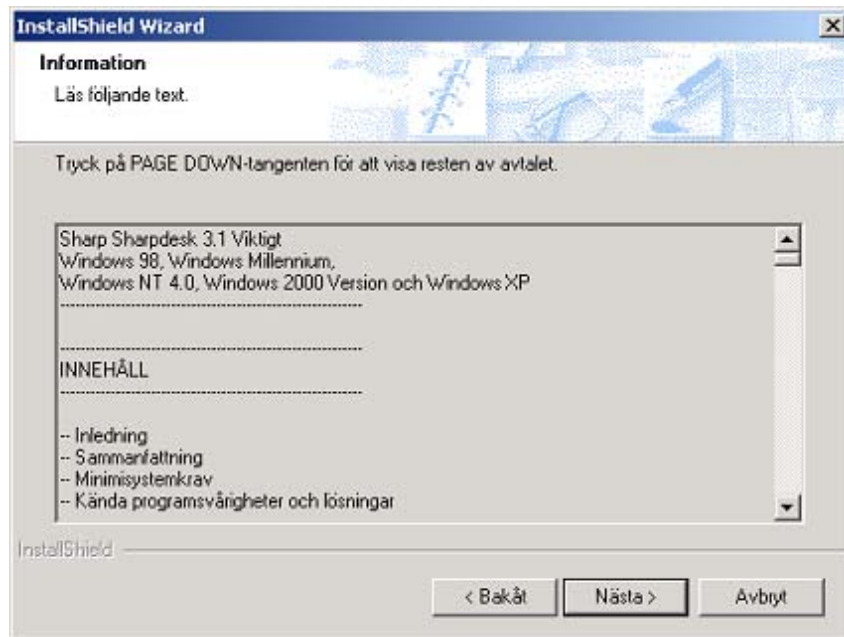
InstallShield Wizard

Information

Läs följande text.

Tryck på PAGE DOWN-tangenten för att visa resten av avtalet.

Sharp Sharpdesk 3.1 Viktigt
Windows 98, Windows Millennium,
Windows NT 4.0, Windows 2000 Version och Windows XP
------------------------------------------------

------------------------------------------------
INNEHÅLL
------------------------------------------------

-- Inledning
-- Sammanfattning
-- Minimisystemkrav
-- Kända programsvårigheter och lösningar

InstallShield

< Bakåt | Nästa > | Avbryt